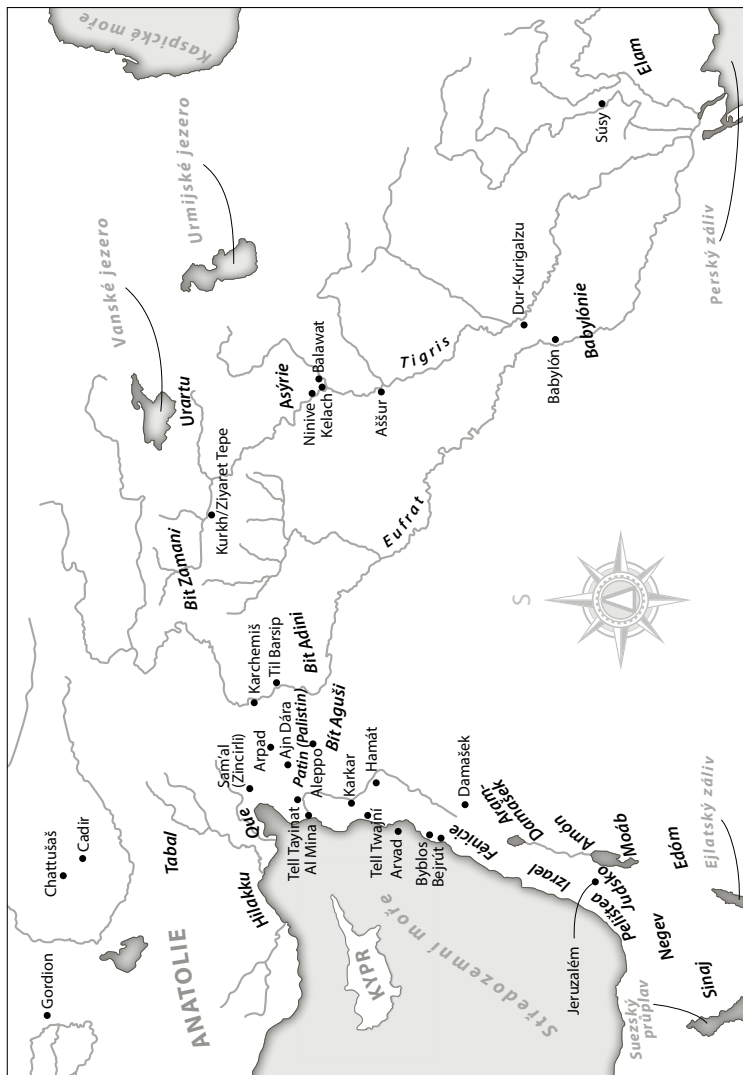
Kaspické moře
Urmijské jezero
Vanské jezero
Elam
Súsy
Perský záliv
Dur-Kurigalzu
Babylónie
Babylón
Tigris
Urartu
Asýrie
Balawat
Ninive
Kelach
Aššur
Kurkh/Ziyaret Tepe
Bit Zamani
Eufrat
S
Karchemiš
Til Barsip
Bit Adini
Bit Aguši
Sam'al (Zincirli)
Arpad
Ajn Dára
Patin (Palistin)
Aleppo
Hamát
Karkar
Damašek
Aram-Damašek
Amón
Moáb
Edóm
Ejlatský záliv
Chattušaš
Cadir
Tabal
Que
Tell Tayinat
Al Mina
Tell Twajní
Arvad
Byblos
Bejrút
Fénicie
Izrael
Judsko
Pelištea
Jeruzalém
Negev
Sinaj
Suezský průplav
Gordion
ANATOLIE
Hilakku
KYPR
Středozemní moře